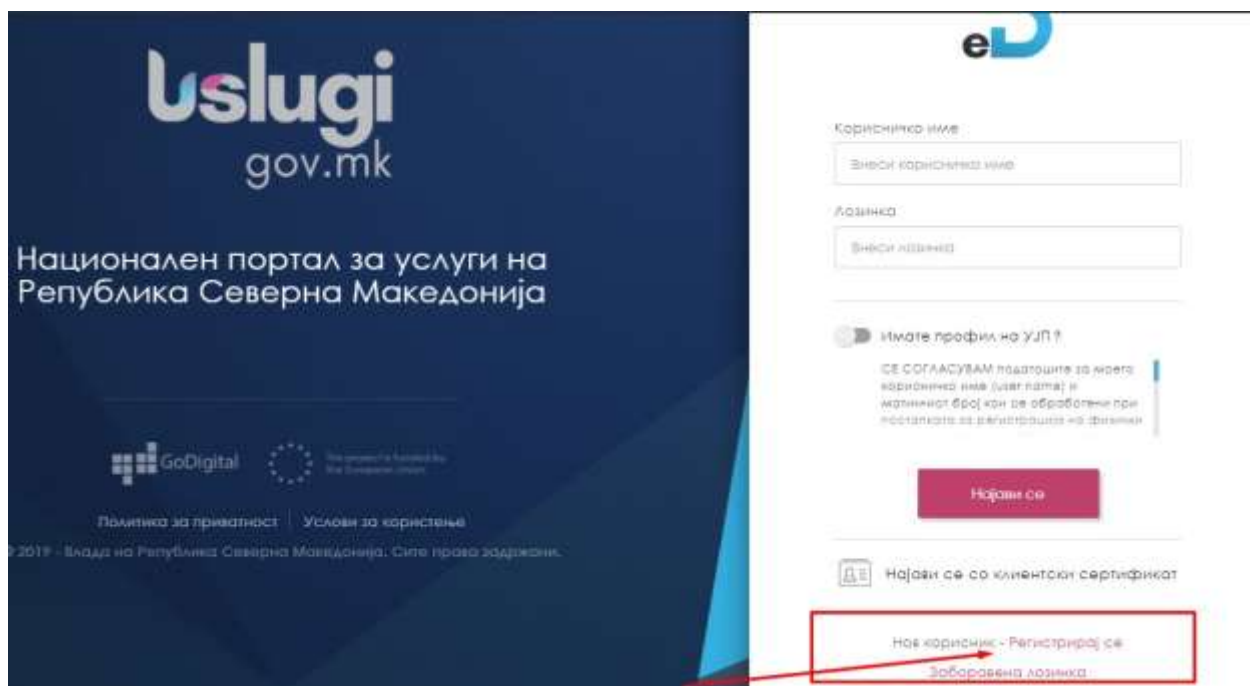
uslugi
gov.mk

Национален портал за услуги на Република Северна Македонија

GoDigital

This project is funded by the European Union

Политика за приватност | Услови за користење

© 2019 - Влада на Република Северна Македонија. Сите права задржани.

eD

Корисничко име

Внеси корисничко име

Лозинка

Внеси лозинка

Имате профил на УЈП ?

СЕ СОГЛАСУВАМ податоците за моето корисничко име (user name) и матичниот број кои се обработени при постапката за регистрација на физички

Најави се

Најави се со клиентски сертификат

Нов корисник - Регистрирај се

Заборавена лозинка